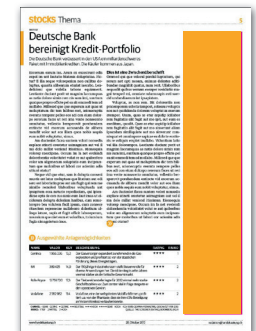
stocks Thema

Deutsche Bank bereinigt Kredit-Portfolio

Die Deutsche Bank verkauft in den USA notleidende Anteile an Fabriken und Immobilienkrediten. Die Kunden können es begrüssen.

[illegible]

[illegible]

| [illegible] | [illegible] | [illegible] | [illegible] | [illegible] | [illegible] |
|---|---|---|---|---|---|
| Deutsche | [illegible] | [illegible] | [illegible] | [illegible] | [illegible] |
| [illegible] | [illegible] | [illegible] | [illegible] | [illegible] | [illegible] |
| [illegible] | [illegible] | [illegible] | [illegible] | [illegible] | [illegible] |
| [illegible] | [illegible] | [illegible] | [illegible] | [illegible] | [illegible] |
| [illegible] | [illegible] | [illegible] | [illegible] | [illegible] | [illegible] |

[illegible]